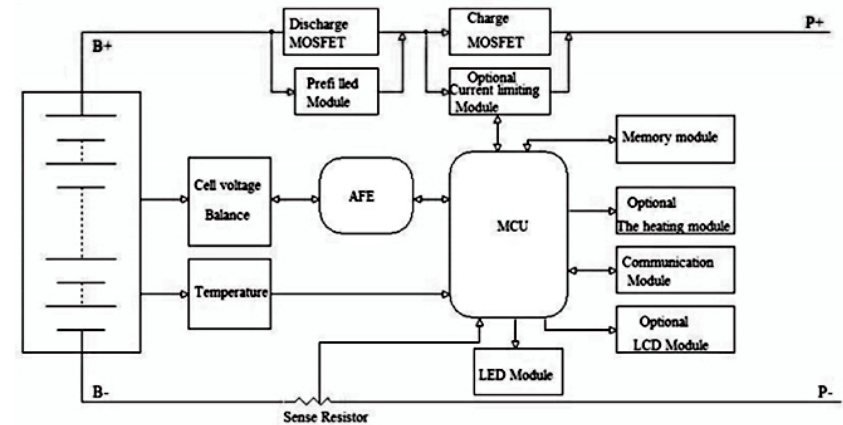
B+

Discharge MOSFET

Prefi lled Module

Charge MOSFET

Optional Current limiting Module

P+

Memory module

Cell voltage Balance

AFE

MCU

Optional The heating module

Communication Module

Temperature

Optional LCD Module

LED Module

B-

P-

Sense Resistor